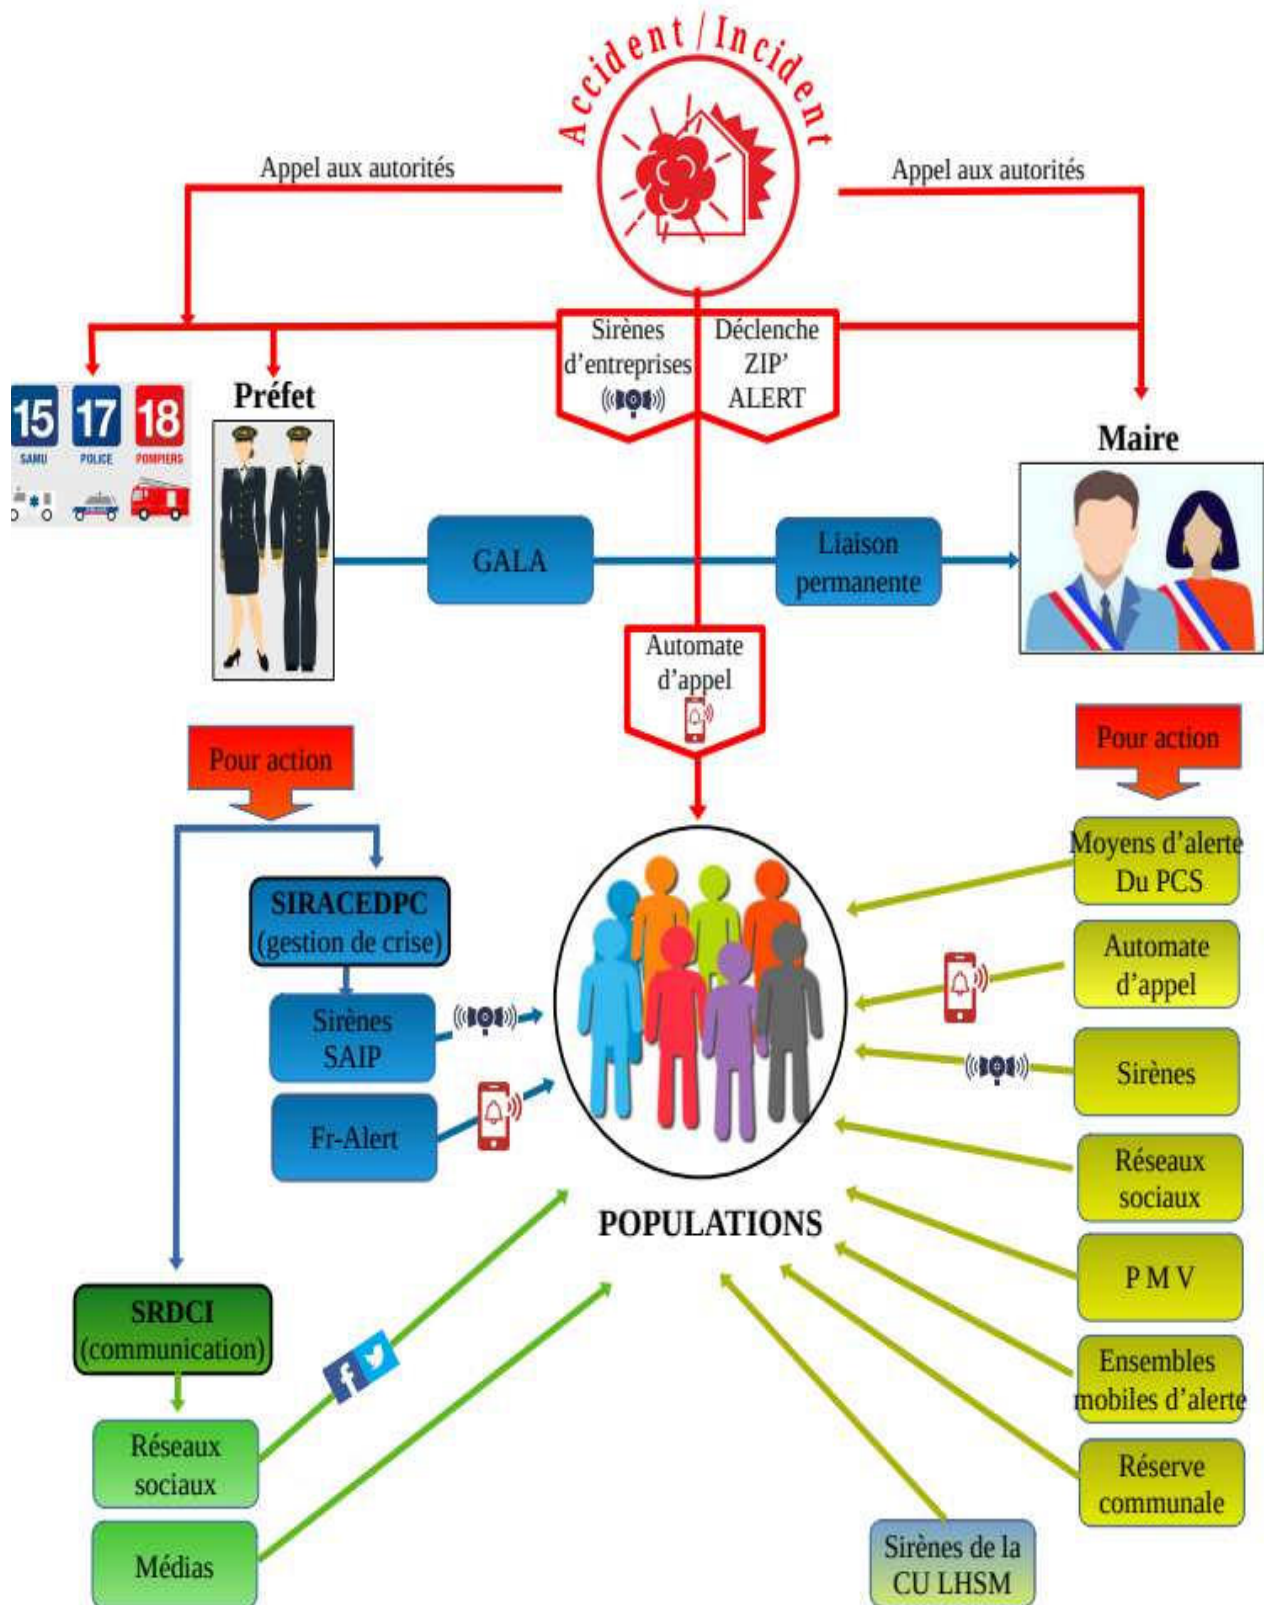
Accident / Incident

Appel aux autorités

Appel aux autorités

Sirènes d'entreprises

Déclenche ZIP' ALERT

15 SAMU

17 POLICE

18 POMPIERS

Préfet

Maire

GALA

Liaison permanente

Automate d'appel

Pour action

Pour action

SIRACEDPC (gestion de crise)

Sirènes SAIP

Fr-Alert

Moyens d'alerte Du PCS

Automate d'appel

Sirènes

Réseaux sociaux

P M V

Ensembles mobiles d'alerte

Réserve communale

POPULATIONS

SRDCI (communication)

Réseaux sociaux

Médias

Sirènes de la CU LHSM